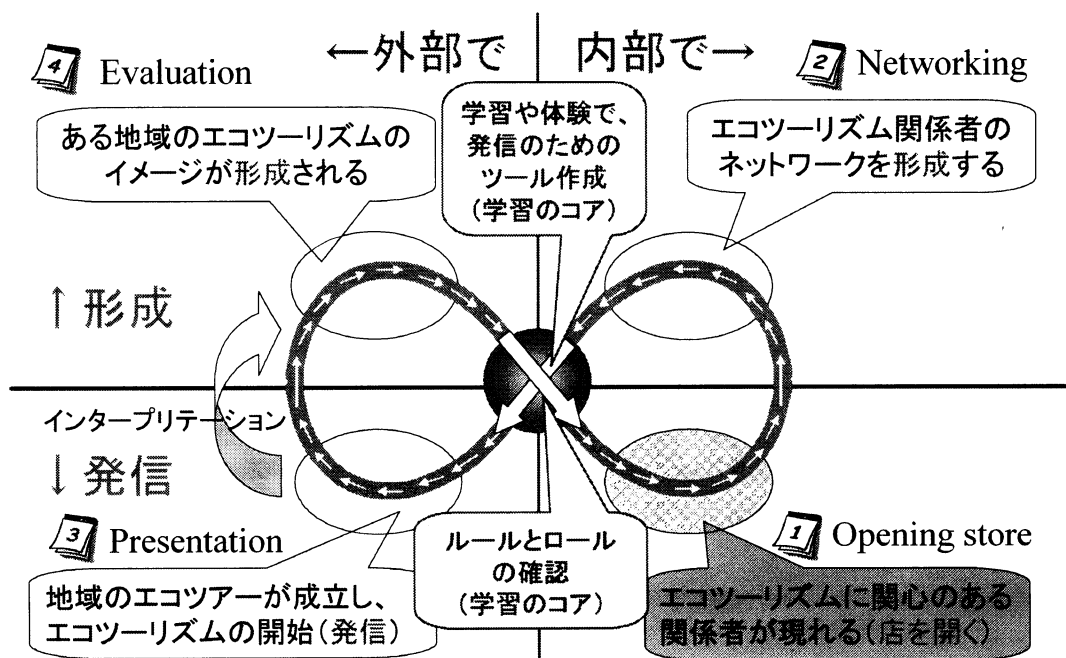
4 Evaluation

←外部で

内部で→

2 Networking

ある地域のエコツーリズムのイメージが形成される

学習や体験で、発信のためのツール作成（学習のコア）

エコツーリズム関係者のネットワークを形成する

↑形成

インタープリテーション

↓発信

3 Presentation

ルールとロールの確認（学習のコア）

1 Opening store

地域のエコツアーが成立し、エコツーリズムの開始（発信）

エコツーリズムに関心のある関係者が現れる（店を開く）